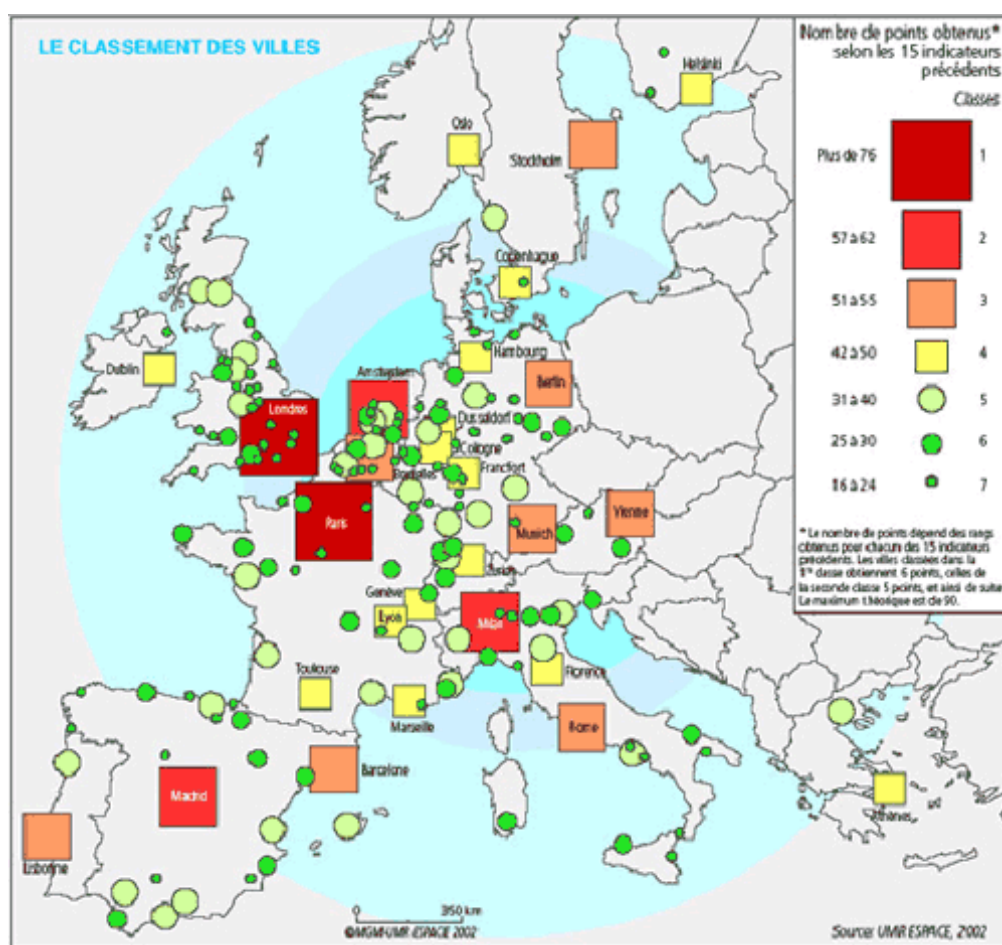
LE CLASSEMENT DES VILLES

Nombre de points obtenus* selon les 15 indicateurs précédents

Classes

| | | |
|---|---|---|
| Plus de 76 | | 1 |
| 57 à 62 | | 2 |
| 51 à 55 | | 3 |
| 42 à 50 | | 4 |
| 31 à 40 | | 5 |
| 25 à 30 | | 6 |
| 16 à 24 | | 7 |

* Le nombre de points dépend des rangs obtenus pour chacun des 15 indicateurs précédents. Les villes classées dans la 1re classe obtiennent 6 points, celles de la seconde classe 5 points, et ainsi de suite. Le maximum théorique est de 90.

Helsinki
Oslo
Stockholm
Copenhague
Dublin
Hambourg
Amsterdam
Berlin
Londres
Dusseldorf
Cologne
Bruxelles
Francfort
Paris
Munich
Vienne
Zurich
Genève
Lyon
Milan
Florence
Toulouse
Marseille
Rome
Barcelone
Madrid
Athènes
Lisbonne
350 km
©MGM-UMR ESPACE 2002
Source: UMR ESPACE, 2002